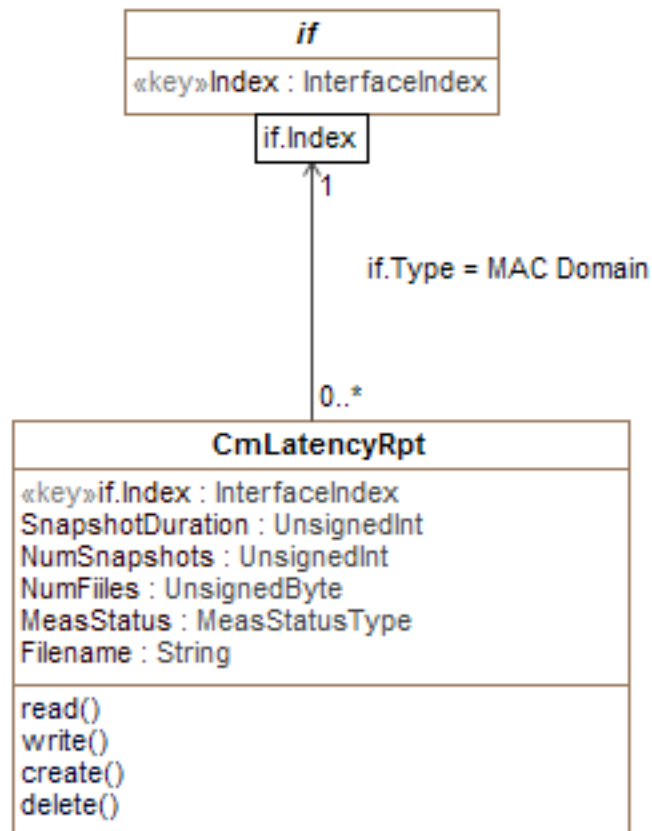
if

«key»Index : InterfaceIndex

if.Index

1

if.Type = MAC Domain

0..*

CmLatencyRpt

«key»if.Index : InterfaceIndex
SnapshotDuration : UnsignedInt
NumSnapshots : UnsignedInt
NumFiiles : UnsignedByte
MeasStatus : MeasStatusType
Filename : String

read()
write()
create()
delete()